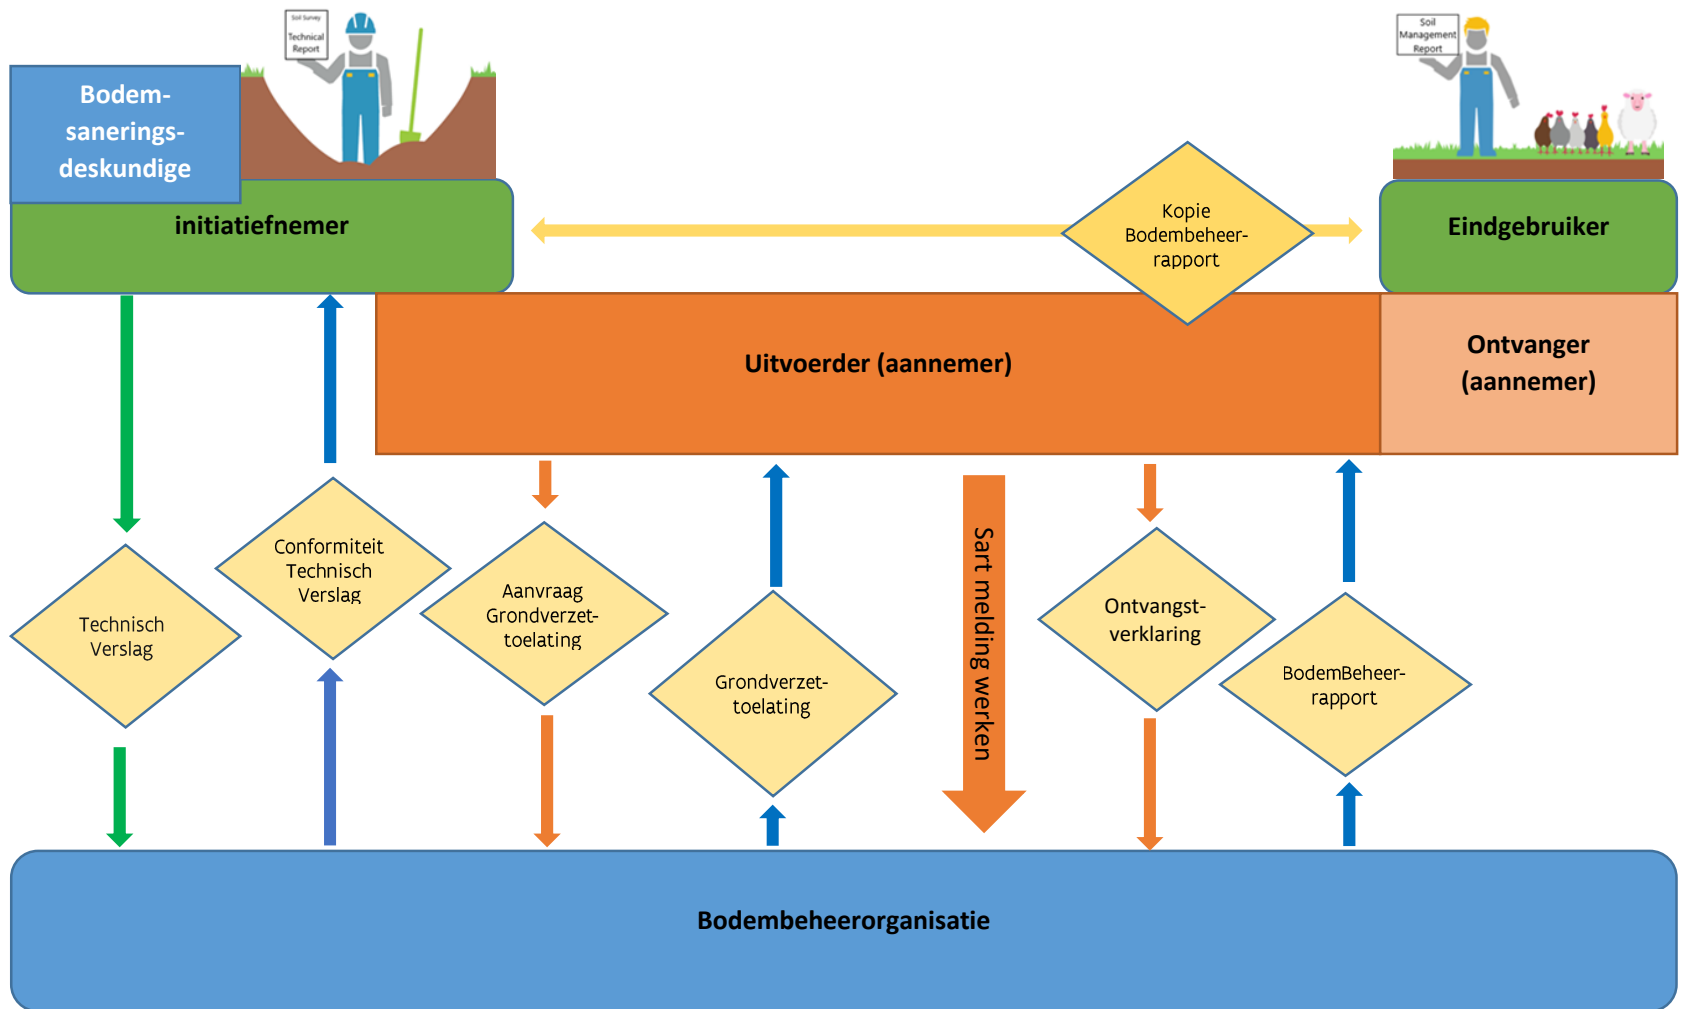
Soil Survey Technical Report

Bodem-sanerings-deskundige

initiatiefnemer

Soil Management Report

Kopie Bodembeheer-rapport

Eindgebruiker

Uitvoerder (aannemer)

Ontvanger (aannemer)

Technisch Verslag

Conformiteit Technisch Verslag

Aanvraag Grondverzet-toelating

Grondverzet-toelating

Sart melding werken

Ontvangst-verklaring

BodemBeheer-rapport

Bodembeheerorganisatie